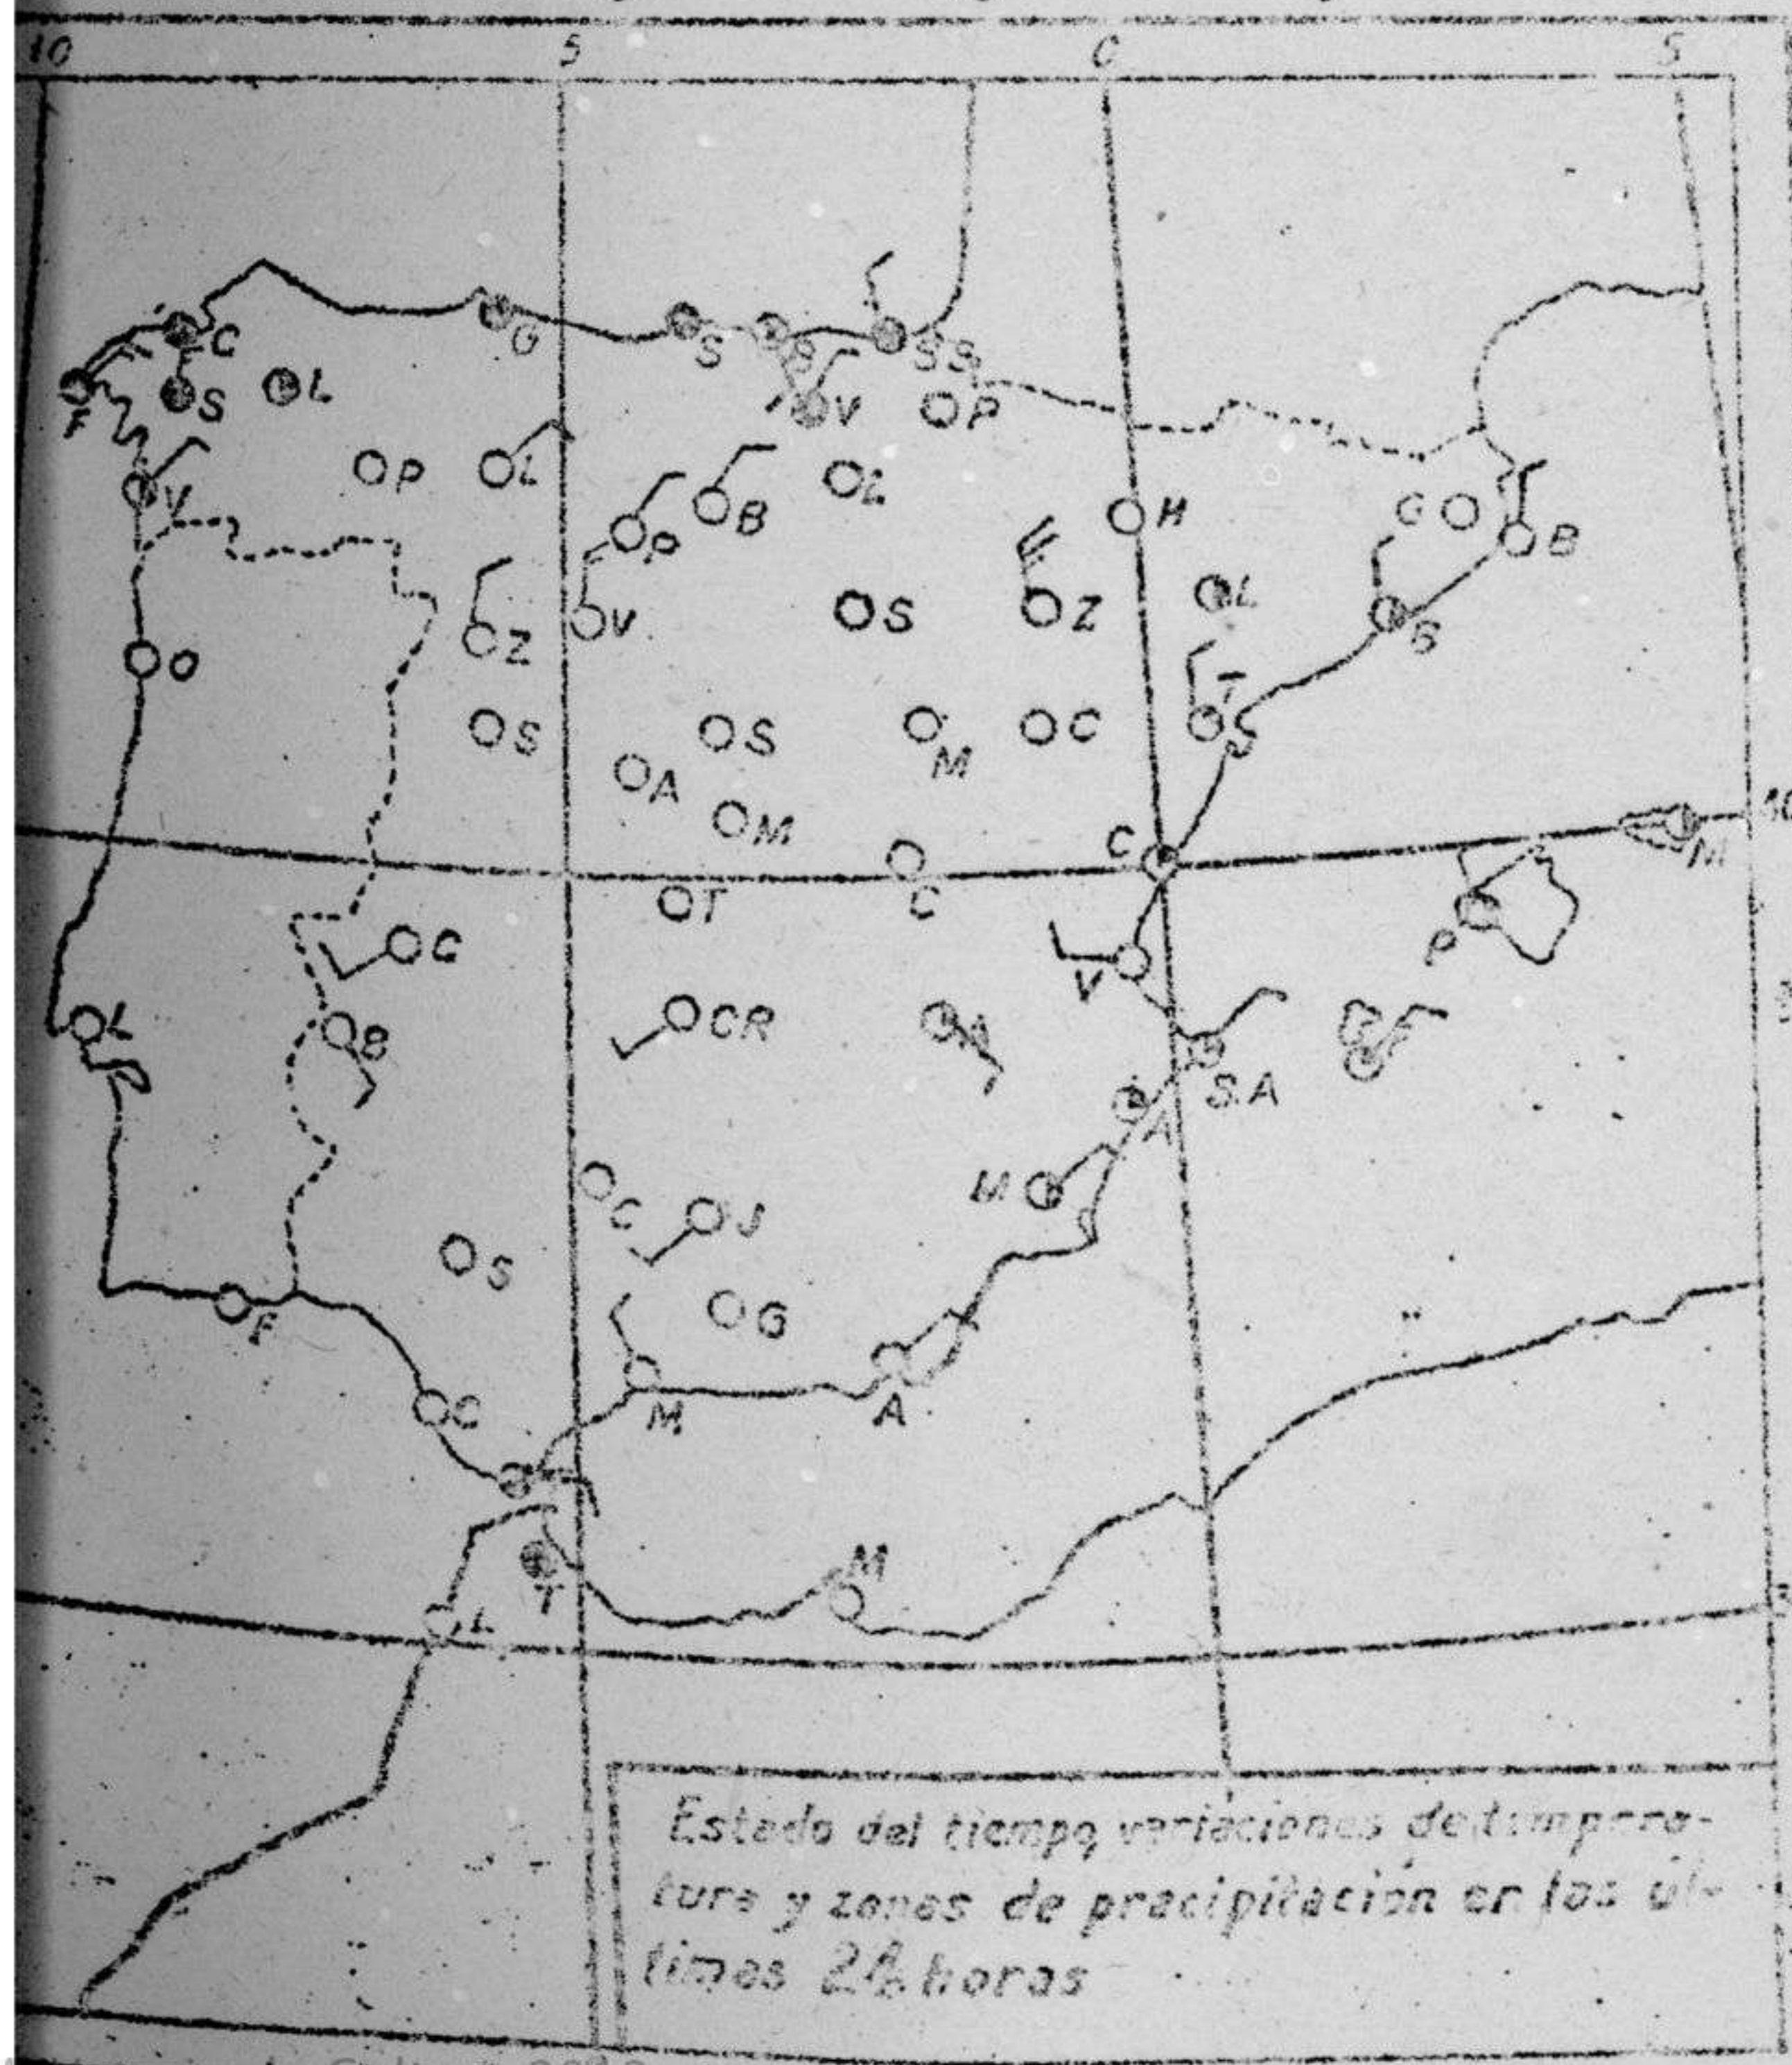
10 5 C 5

C S F L G S B SS V P V P L B L P H G B V Z S Z L S O S S M C T S A M C 10 M P C T C V CR A B S.A A M C J S G F M A C M T L

Estado del tiempo variaciones de tempera-tura y zonas de precipitación en los últimos 24 horas